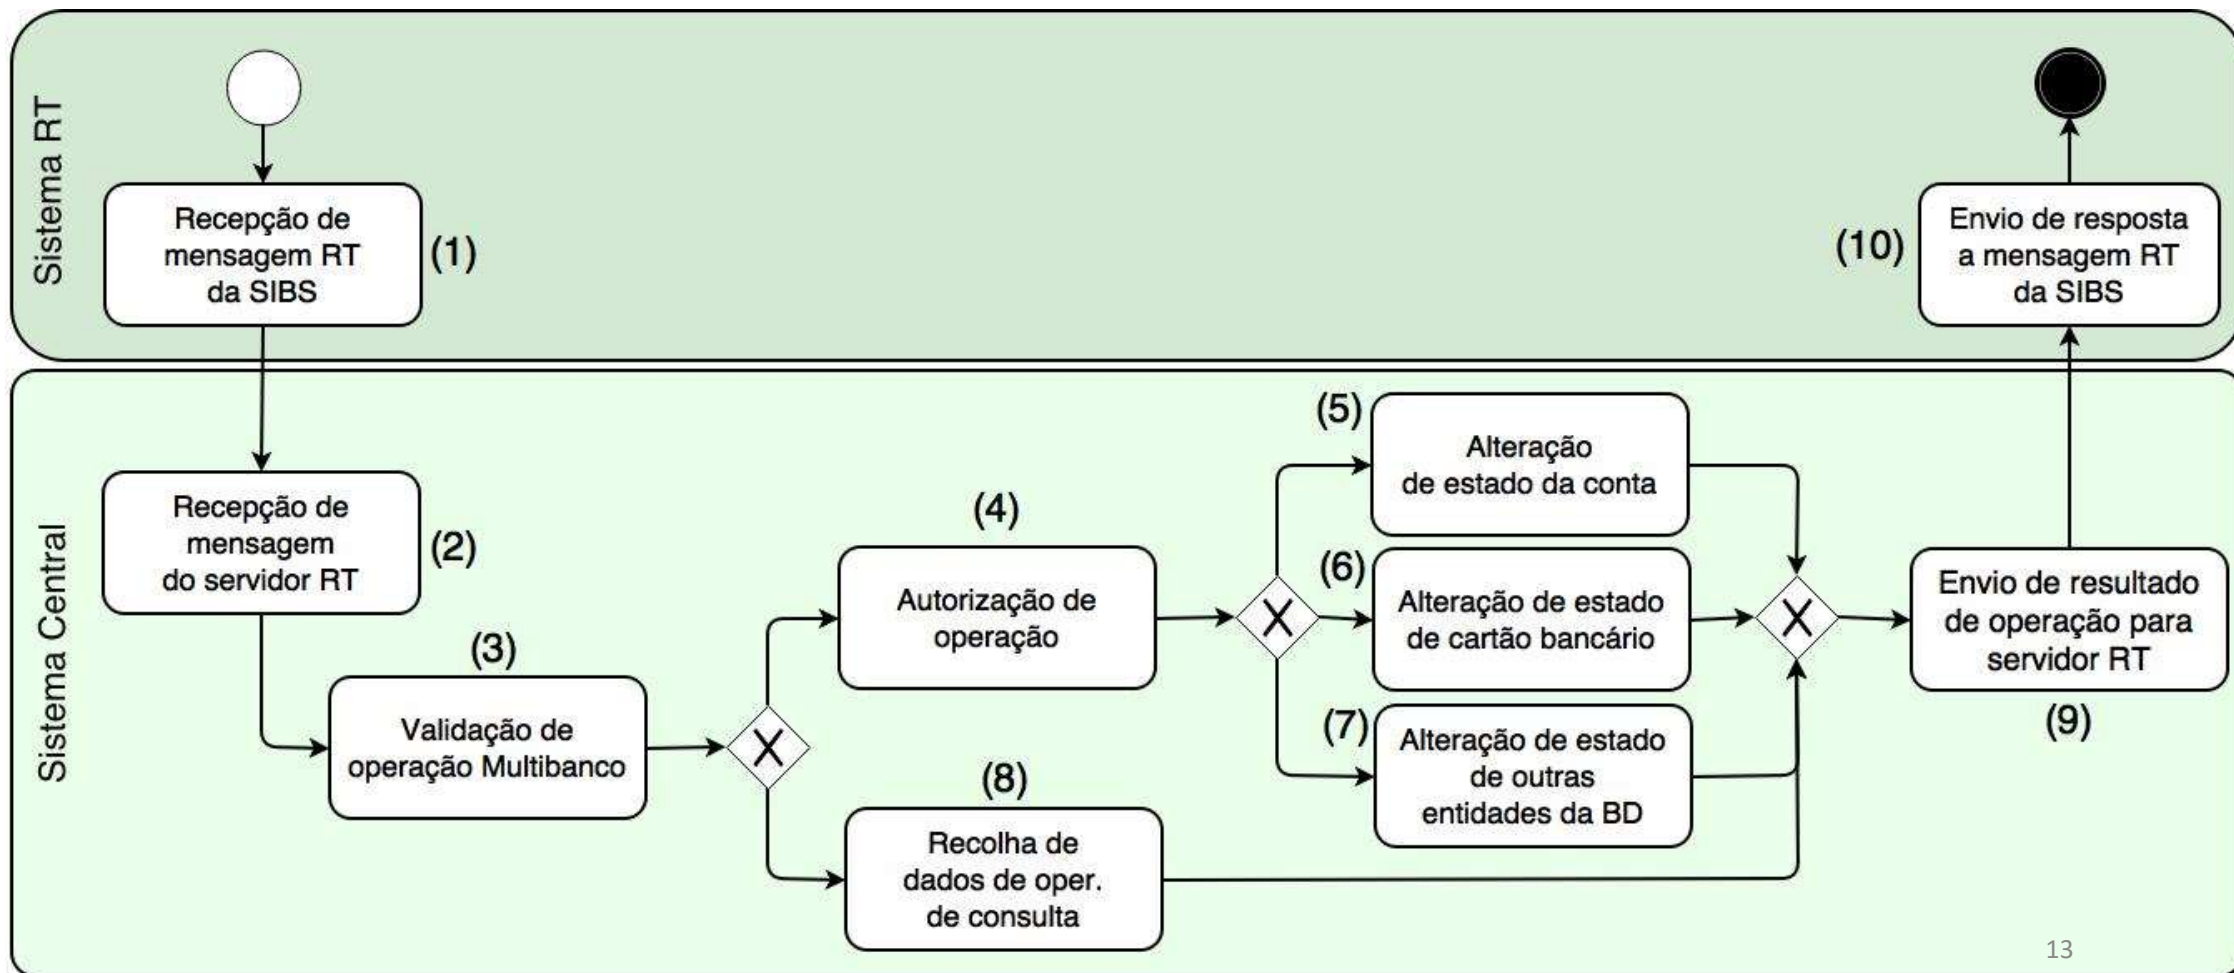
Sistema RT

Recepção de mensagem RT da SIBS (1)

(10) Envio de resposta a mensagem RT da SIBS

Sistema Central

Recepção de mensagem do servidor RT (2)

(3) Validação de operação Multibanco

(4) Autorização de operação

(8) Recolha de dados de oper. de consulta

(5) Alteração de estado da conta

(6) Alteração de estado de cartão bancário

(7) Alteração de estado de outras entidades da BD

Envio de resultado de operação para servidor RT (9)

13